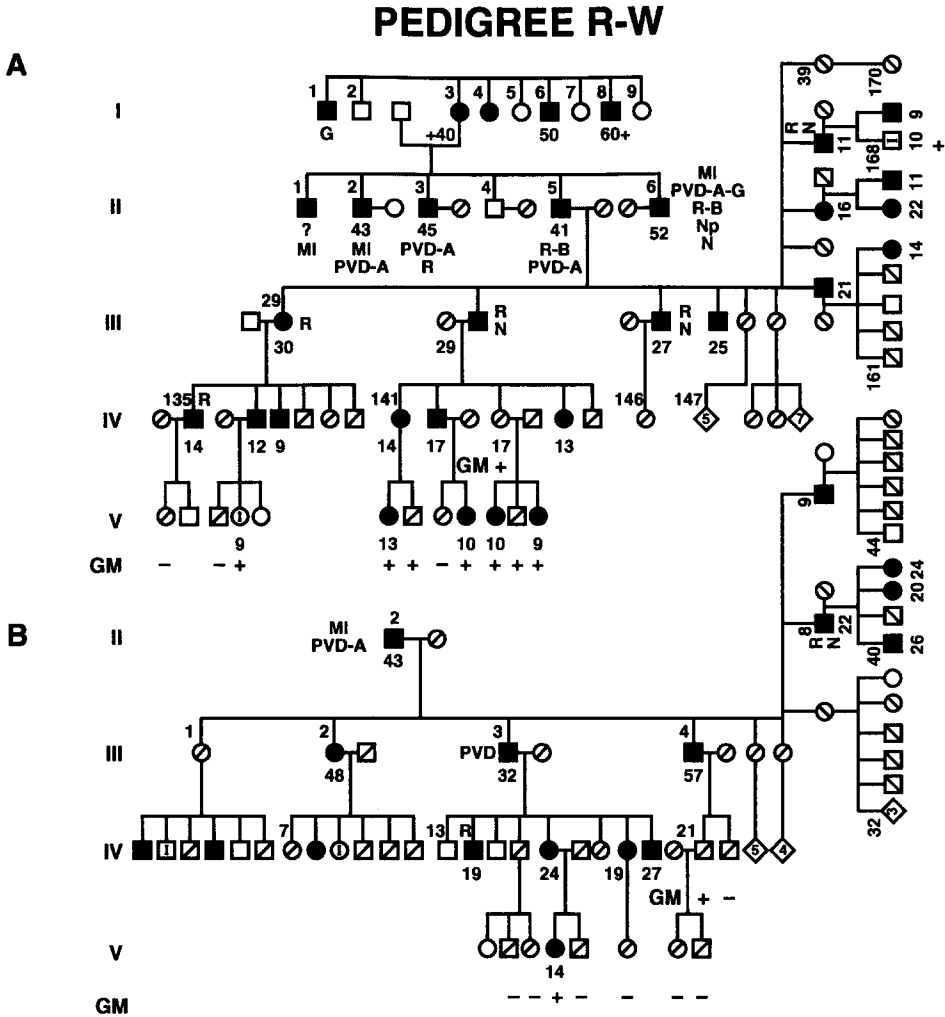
PEDIGREE R-W

A

I
1 2 3 4 5 6 7 8 9
G +40 50 60+

II
1 2 3 4 5 6
? 43 45 41 52
MI MI PVD-A R-B
PVD-A R PVD-A
MI
PVD-A-G
R-B
Np
N

III
29 R R R
30 29 N 27 N 25

IV
135 R 141 146 147
14 12 9 14 17 17 13 5 7
GM +

V
9 13 10 10 9
GM – – + + + – + + + + +

39 170
R N 11 10 9 +
168
16 22 11
14
21
161
9
44
20 24
R N 8 22
40 26
32 3

B

II
MI 2
PVD-A 43

III
1 2 3 4
48 PVD 32 57

IV
1 7 1 13 R 21
19 24 19 27 5 4
GM + –

V
14

GM – – + – – – –